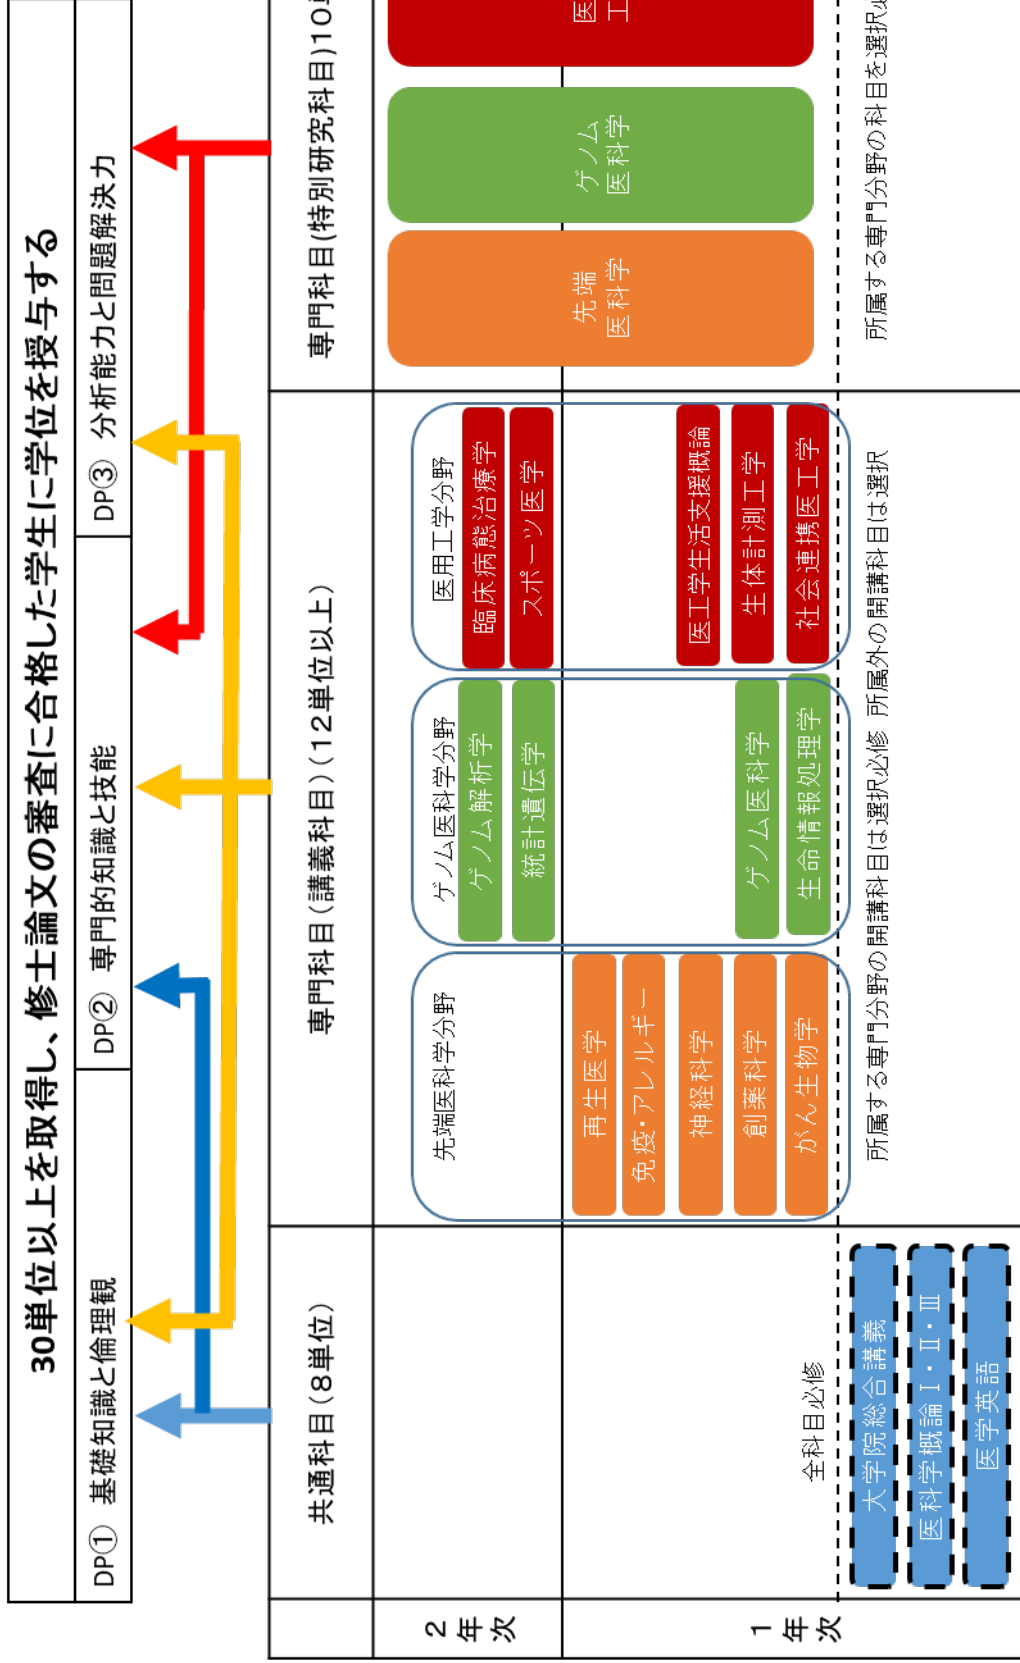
30単位以上を取得し、修士論文の審査に合格した学生に学位を授与する

DP① 基礎知識と倫理観

DP② 専門的知識と技能

DP③ 分析能力と問題解決力

共通科目（8単位）

専門科目（講義科目）（12単位以上）

専門科目（特別研究科目）10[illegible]

2年次

1年次

全科目必修

大学院総合講義

医科学概論Ⅰ・Ⅱ・Ⅲ

医学英語

先端医科学分野

再生医学

免疫・アレルギー

神経科学

創薬科学

がん生物学

ゲノム医科学分野

ゲノム解析学

統計遺伝学

ゲノム医科学

生命情報処理学

医用工学分野

臨床病態治療学

スポーツ医学

医工学生活支援概論

生体計測工学

社会連携医工学

所属する専門分野の開講科目は選択必修　所属外の開講科目は選択

先端医科学

ゲノム医科学

医工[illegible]

所属する専門分野の科目を選択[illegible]